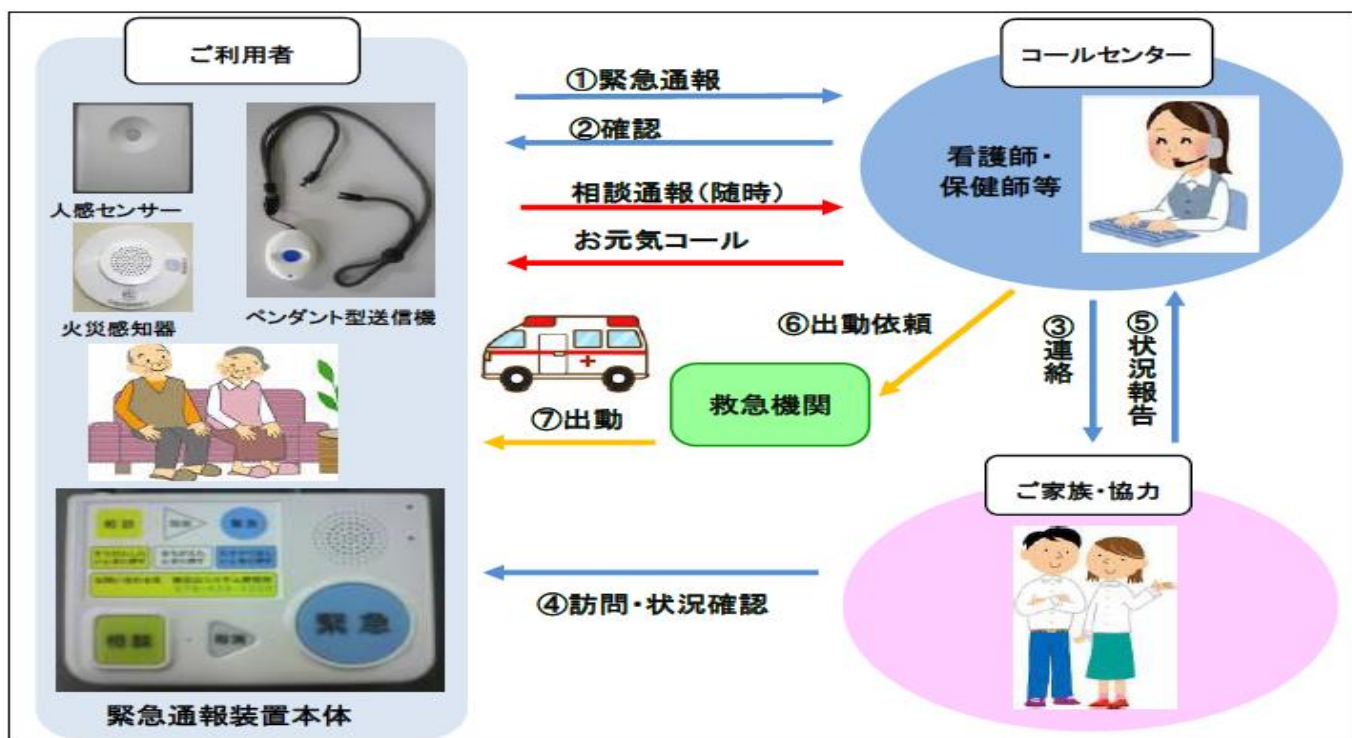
ご利用者

人感センサー

火災感知器

ペンダント型送信機

相談

緊急

相談

緊急

緊急通報装置本体

①緊急通報

②確認

相談通報(随時)

お元気コール

コールセンター

看護師・保健師等

⑥出動依頼

救急機関

⑦出動

③連絡

⑤状況報告

ご家族・協力

④訪問・状況確認